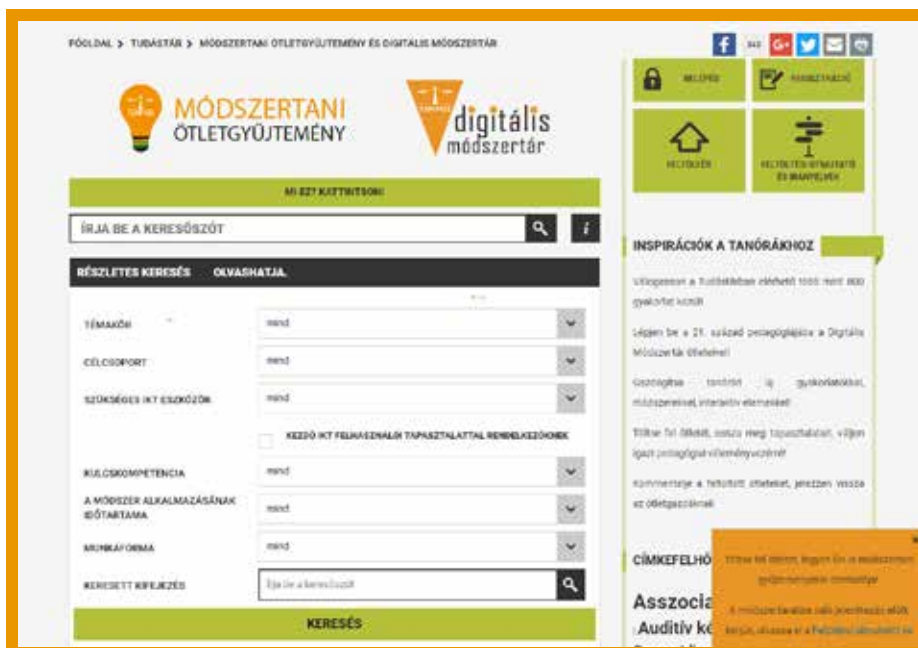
FŐOLDAL > TUDÁSTÁR > MÓDSZERTANI ÖTLETGYŰJTEMÉNY ÉS DIGITÁLIS MÓDSZERTÁR

MÓDSZERTANI ÖTLETGYŰJTEMÉNY

digitális módszertár

MI EZ? KATTINTSON!

ÍRJA BE A KERESŐSZÓT

RÉSZLETES KERESÉS OLVASHATJA.

TÉMAKÖR mind

CÉLCSOPORT mind

SZÜKSÉGES IKT ESZKÖZÖK mind

KEZDŐ IKT FELHASZNÁLÓI TAPASZTALATTAL RENDELKEZŐKNEK

KULCSKOMPETENCIA mind

A MÓDSZER ALKALMAZÁSÁNAK IDŐTARTAMA mind

MUNKAFORMA mind

KERESETT KIFEJEZÉS Írja be a keresőszót

KERESÉS

BELÉPÉS

REGISZTRÁCIÓ

HOZZÁSZÓLÁS

FELTÖLTÉSI ÚTMUTATÓ ÉS KÉZIKÖNYVEK

INSPIRÁCIÓK A TANÓRÁKHOZ

Válogasson a Tudástárban elérhető 1000 ~~~ ~~~ gyakorlati közül!

Lépjen be a 21. század pedagógiájába a Digitális Módszertár ötleteivel!

Gazdagítsa tanórán új gyakorlatokkal, módszerekkel, interaktív elemekkel!

Töltse fel ötletét, ossza meg tapasztalatait, váljon igazi pedagógiai véleményvezérré!

Kommentálja a feltöltött ötleteket, jelezzen vissza az ötletgazdáknak!

CÍMKEFELHŐ

Asszocia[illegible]

Auditív k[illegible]

Ha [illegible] a módszertani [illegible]

A módszer kereséséhez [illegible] kérjük, olvassa el a Felhasználói útmutatót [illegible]